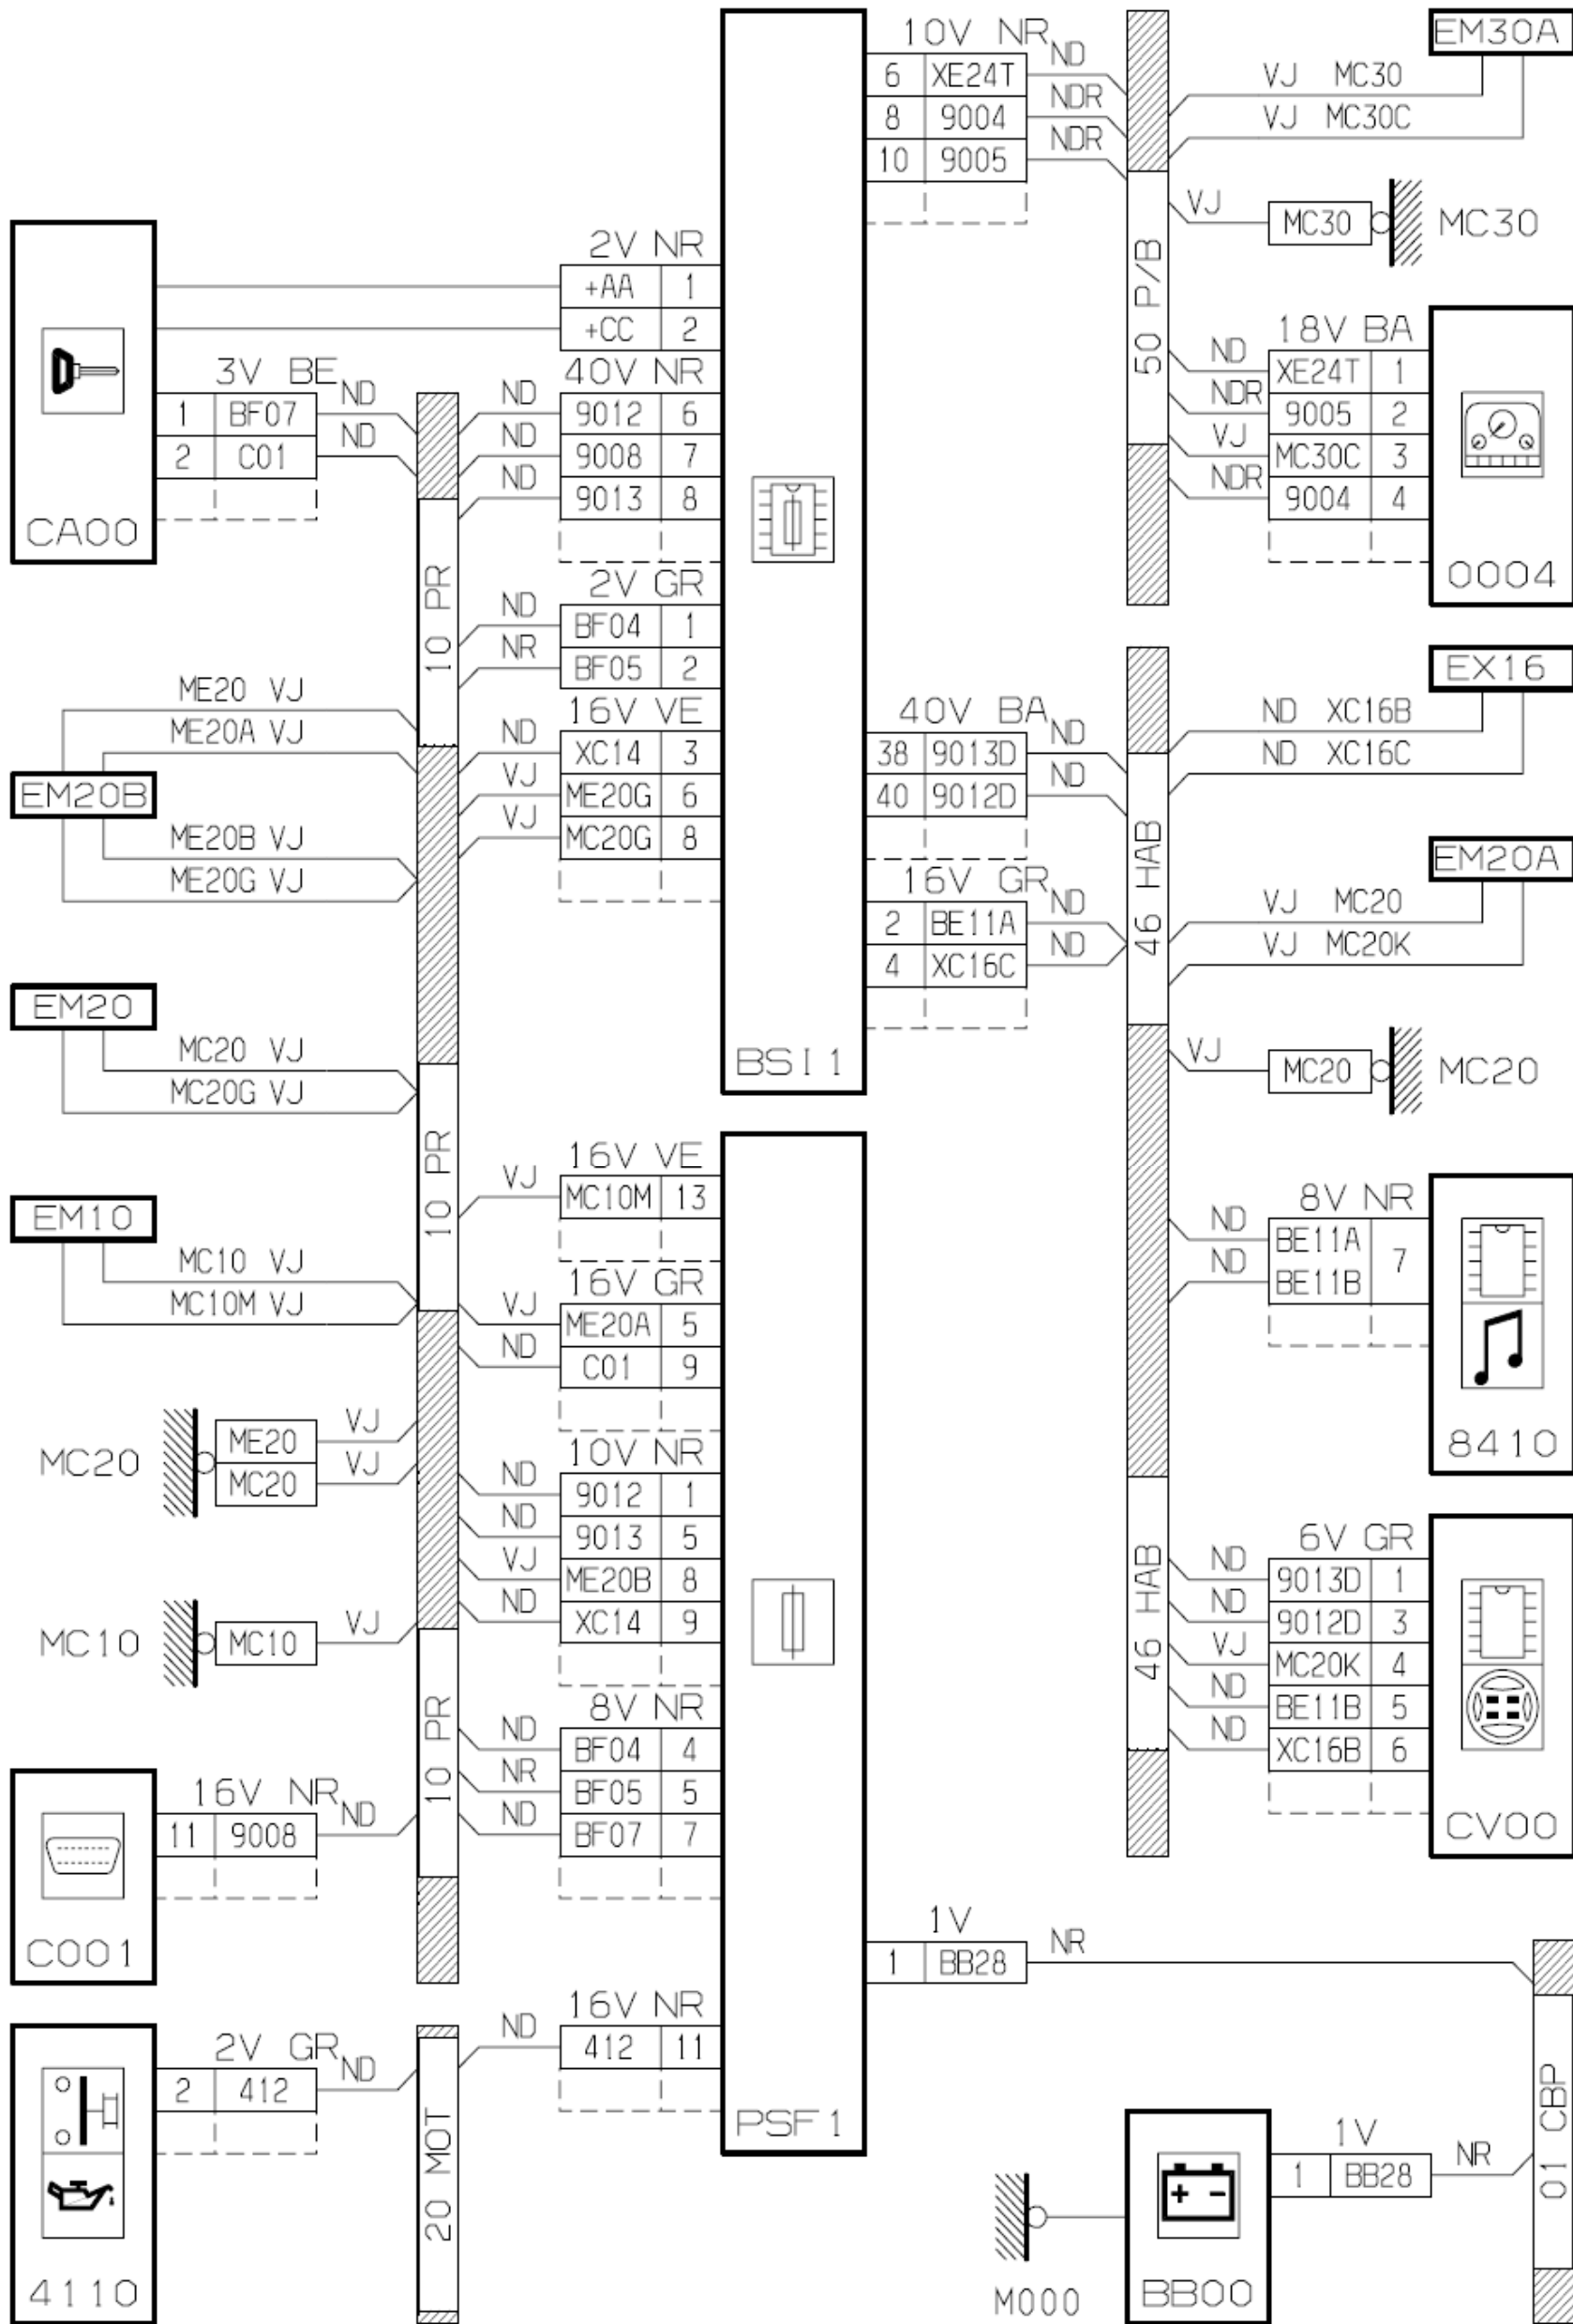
10V NR
ND
6 XE24T
NDR
8 9004
NDR
10 9005
EM30A
VJ MC30
VJ MC30C
VJ
MC30
MC30
50 P/B
2V NR
+AA 1
+CC 2
3V BE
ND
1 BF07
ND
2 C01
CA00
40V NR
ND
9012 6
ND
9008 7
ND
9013 8
18V BA
ND
XE24T 1
NDR
9005 2
VJ
MC30C 3
NDR
9004 4
0004
10 PR
2V GR
ND
BF04 1
NR
BF05 2
ME20 VJ
ME20A VJ
EM20B
ME20B VJ
ME20G VJ
16V VE
ND
XC14 3
VJ
ME20G 6
VJ
MC20G 8
40V BA
ND
38 9013D
ND
40 9012D
EX16
ND XC16B
ND XC16C
46 HAB
EM20A
16V GR
ND
2 BE11A
ND
4 XC16C
VJ MC20
VJ MC20K
EM20
MC20 VJ
MC20G VJ
BSI1
VJ
MC20
MC20
10 PR
16V VE
VJ
MC10M 13
EM10
MC10 VJ
MC10M VJ
16V GR
VJ
ME20A 5
ND
C01 9
8V NR
ND
BE11A
ND
BE11B
7
8410
MC20
ME20
VJ
MC20
VJ
10V NR
ND
9012 1
ND
9013 5
VJ
ME20B 8
ND
XC14 9
46 HAB
6V GR
ND
9013D 1
ND
9012D 3
VJ
MC20K 4
ND
BE11B 5
ND
XC16B 6
CV00
MC10
MC10
VJ
10 PR
8V NR
ND
BF04 4
NR
BF05 5
ND
BF07 7
16V NR
ND
11 9008
C001
1V
1 BB28
NR
16V NR
ND
412 11
2V GR
ND
2 412
20 MOT
PSF1
4110
01 CBP
1V
1 BB28
NR
M000
BB00